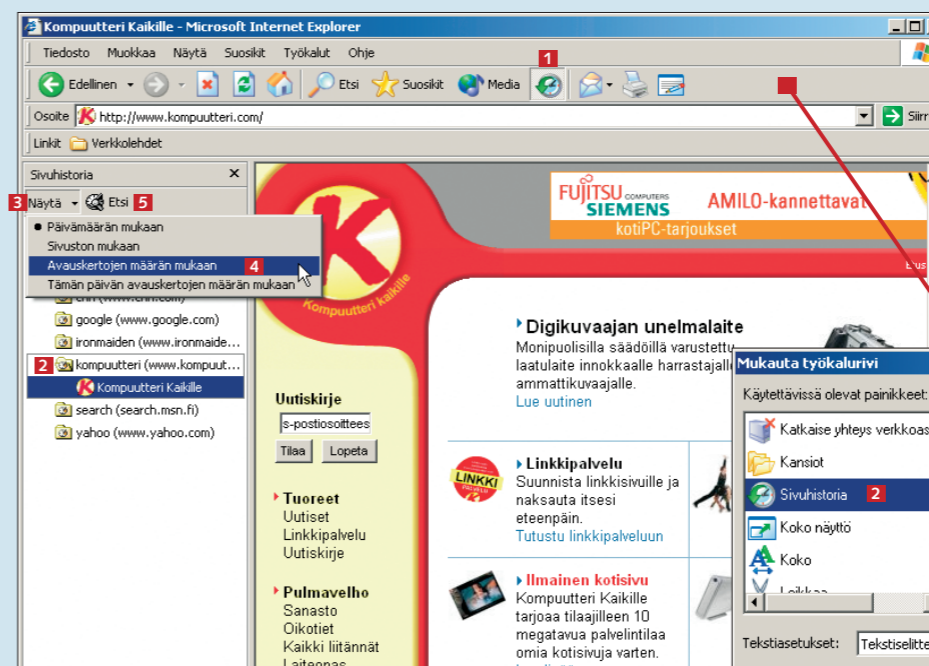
Kompuutteri Kaikille - Microsoft Internet Explorer

Tiedosto Muokkaa Näytä Suosikit Työkalut Ohje

Edellinen Etsi Suosikit Media 1

Osoite http://www.kompuutteri.com/ Siirr

Linkit Verkkolehdet

Sivuhistoria ×

3 Näytä Etsi 5

Päivämäärän mukaan
Sivuston mukaan
Avauskertojen määrän mukaan 4
Tämän päivän avauskertojen määrän mukaan

cnn (www.cnn.com)
google (www.google.com)
ironmaiden (www.ironmaide...
2 kompuutteri (www.kompuut...
Kompuutteri Kaikille
search (search.msn.fi)
yahoo (www.yahoo.com)

Kompuutteri kaikille

FUJITSU COMPUTERS SIEMENS AMILO-kannettava
kotiPC-tarjoukset

Digikuvaajan unelmalaite
Monipuolisilla säädöillä varustettu laatulaite innokkaalle harrastajalle ammattikuvaajalle.
Lue uutinen

Uutiskirje
s-postiosoittees
Tilaa Lopeta

LINKKI
Linkkipalvelu
Suunnista linkkisivuille ja naksauta itsesi eteenpäin.
Tutustu linkkipalveluun

Tuoreet
Uutiset
Linkkipalvelu
Uutiskirje

Ilmainen kotisivu
Kompuutteri Kaikille tarjoaa tilaajilleen 10 megatavua palvelintilaa omia kotisivuja varten.

Pulmavelho
Sanasto
Oikotiet
Kaikki liitännät
Laiteopas

Mukauta työkalurivi
Käytettävissä olevat painikkeet:
Katkaise yhteys verkkoas
Kansiot
Sivuhistoria 2
Koko näyttö
Koko
Leikkaa

Tekstiasetukset: Tekstiselitte